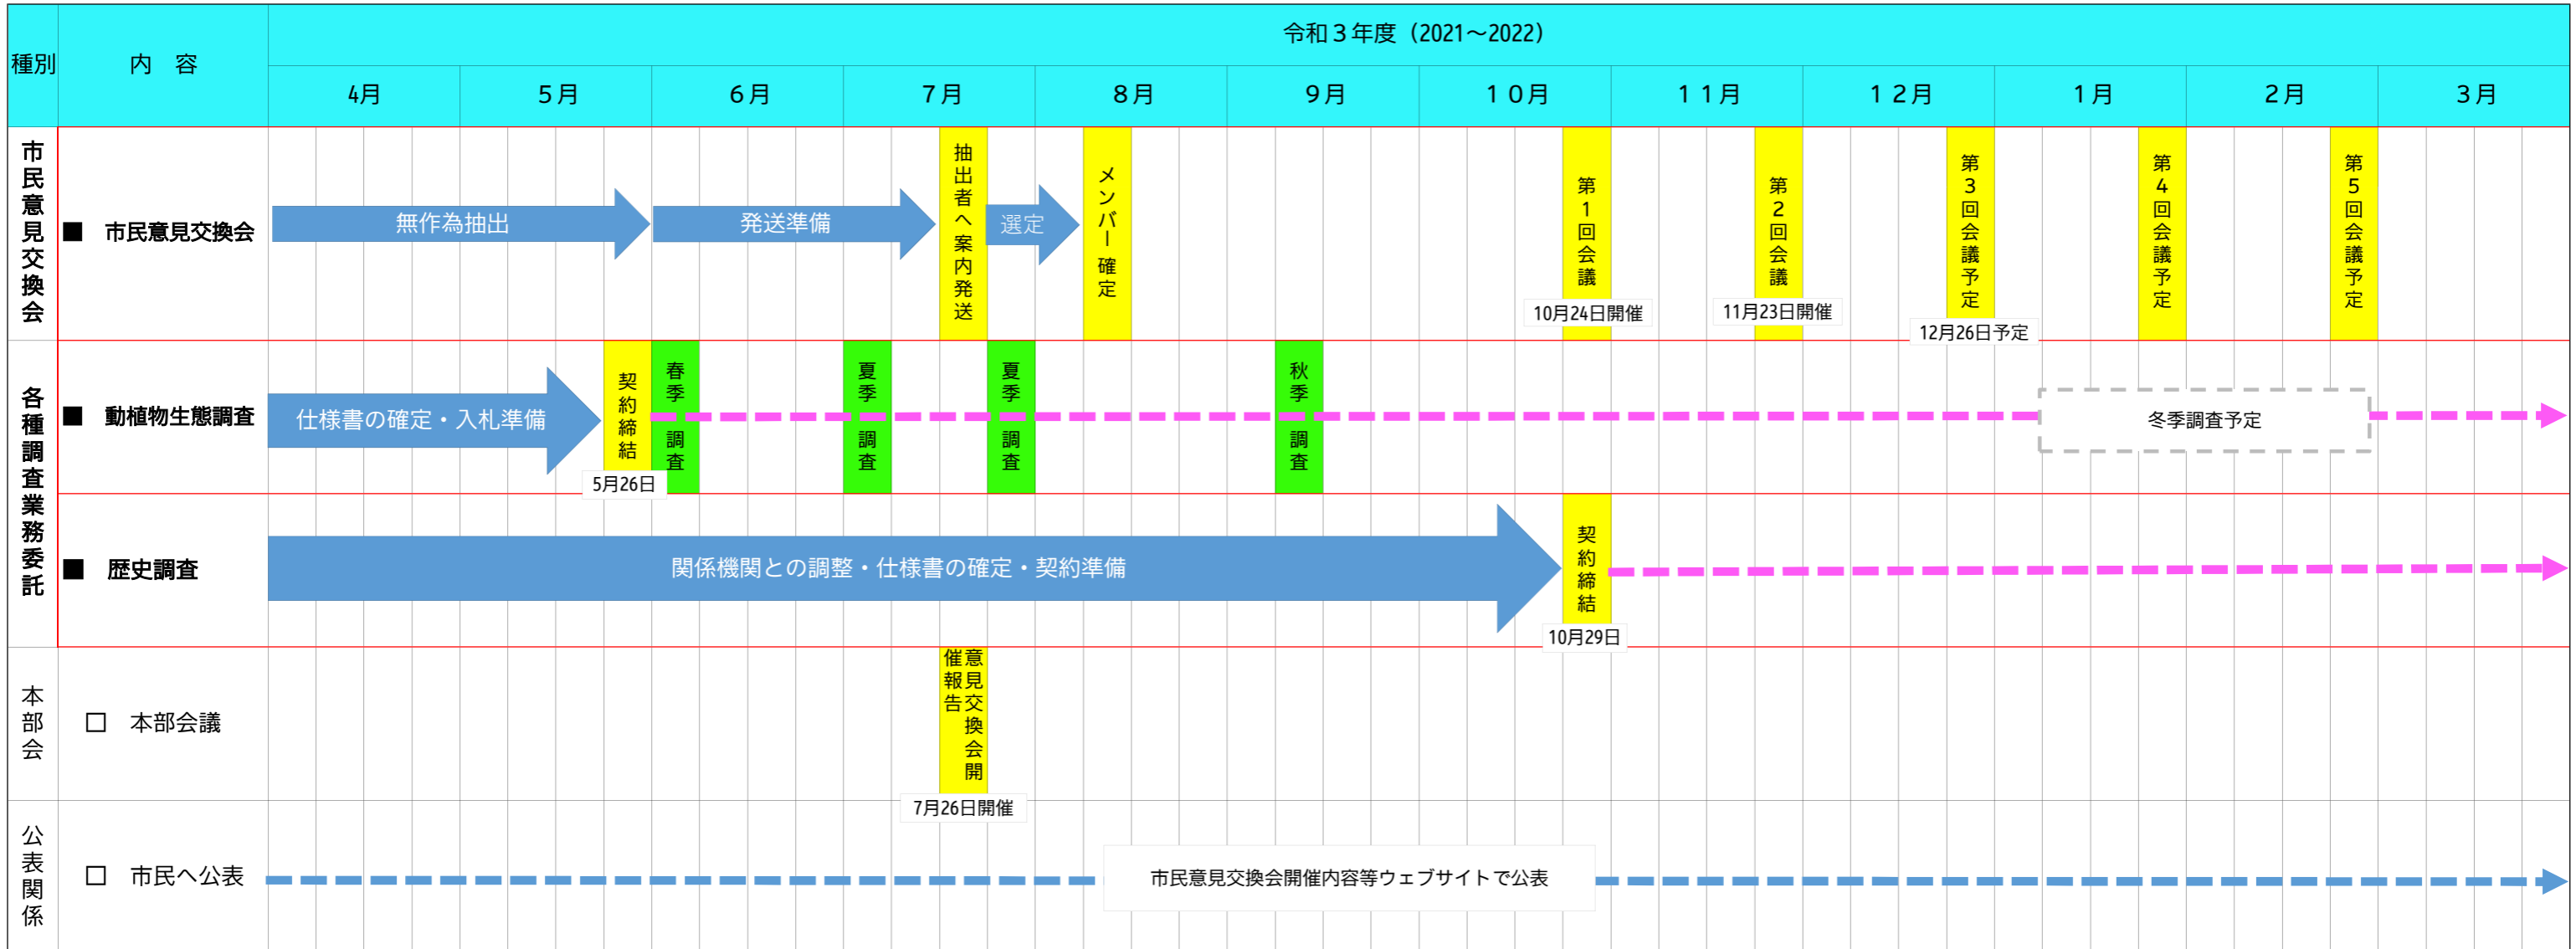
| 種別 | 内 容 | 令和３年度（2021～2022） |
|---|---|---|
| | | 4月 | 5月 | 6月 | 7月 | 8月 | 9月 | １０月 | １１月 | １２月 | 1月 | 2月 | 3月 |

市民意見交換会

■ 市民意見交換会

無作為抽出

発送準備

抽出者へ案内発送

選定

メンバー確定

第1回会議

10月24日開催

第2回会議

11月23日開催

第3回会議予定

12月26日予定

第4回会議予定

第5回会議予定

各種調査業務委託

■ 動植物生態調査

仕様書の確定・入札準備

契約締結

5月26日

春季調査

夏季調査

夏季調査

秋季調査

冬季調査予定

■ 歴史調査

関係機関との調整・仕様書の確定・契約準備

契約締結

10月29日

本部会

□ 本部会議

意見交換会開催報告

7月26日開催

公表関係

□ 市民へ公表

市民意見交換会開催内容等ウェブサイトで公表